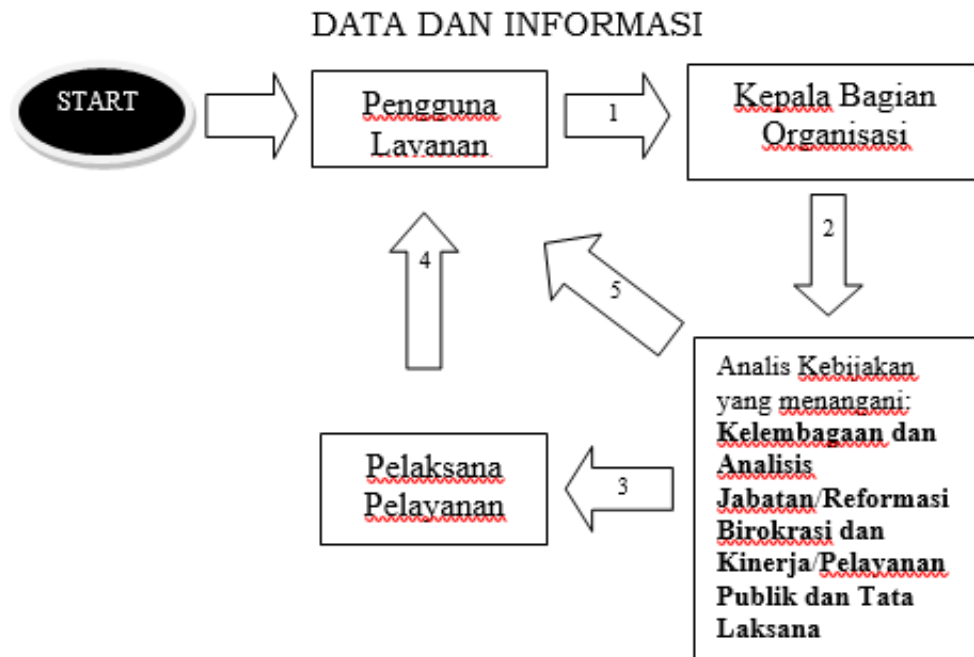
DATA DAN INFORMASI

START

Pengguna Layanan

1

Kepala Bagian Organisasi

2

4

5

Analis Kebijakan yang menangani: **Kelembagaan dan Analisis Jabatan/Reformasi Birokrasi dan Kinerja/Pelayanan Publik dan Tata Laksana**

3

Pelaksana Pelayanan